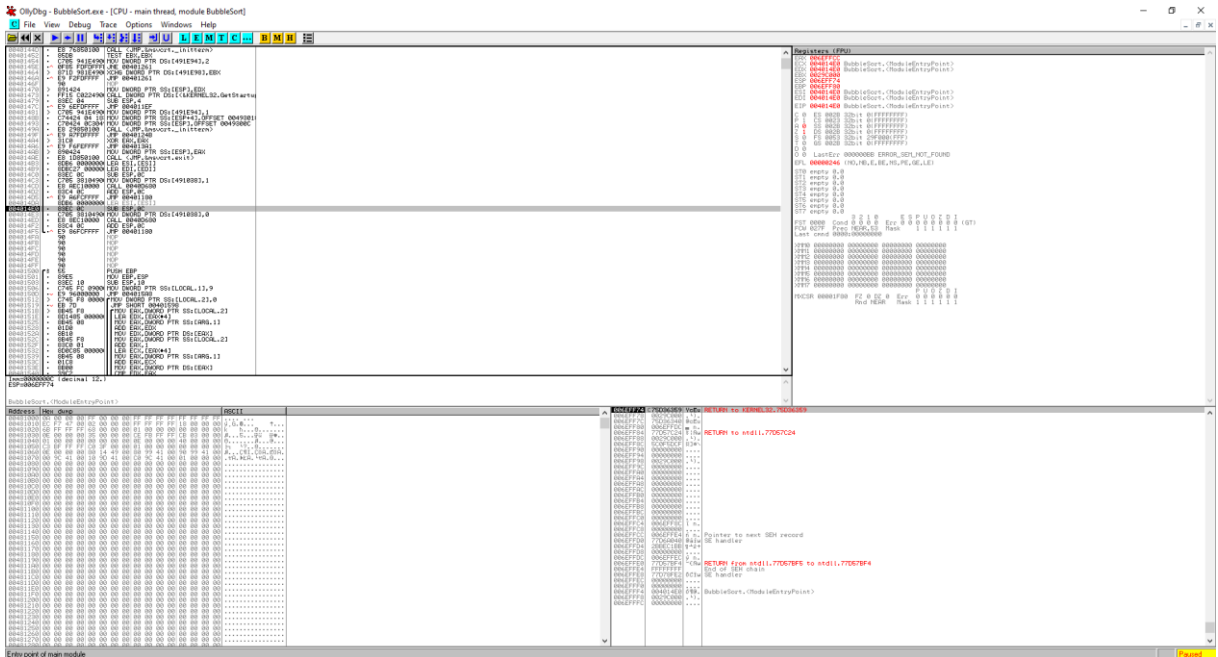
OllyDbg - BubbleSort.exe - [CPU - main thread, module BubbleSort]

C File View Debug Trace Options Windows Help

L E M T C ... B M H

Registers (FPU)
EAX 006EFFCC
ECX 00401400 BubbleSort.<ModuleEntryPoint>
EDX 00401400 BubbleSort.<ModuleEntryPoint>
EBX 0029C000
ESP 006EFF74
EBP 006EFF80
ESI 00401400 BubbleSort.<ModuleEntryPoint>
EDI 00401400 BubbleSort.<ModuleEntryPoint>

EIP 00401400 BubbleSort.<ModuleEntryPoint>

LastErr 000000CB ERROR_SEM_NOT_FOUND
EFL 00000246 (NO,NB,E,BE,NS,PE,GE,LE)

ST0 empty 0.0
ST1 empty 0.0
ST2 empty 0.0
ST3 empty 0.0
ST4 empty 0.0
ST5 empty 0.0
ST6 empty 0.0
ST7 empty 0.0

FST 0000 Cond 0 0 0 0 Err 0 0 0 0 0 0 0 0 (GT)
FCW 027F Prec NEAR,53 Mask 1 1 1 1 1 1
Last cmnd 0000:00000000

MXCSR 00001F80 FZ 0 DZ 0 Err 0 0 0 0 0 0
Rnd NEAR Mask 1 1 1 1 1 1

CALL <JMP.&msvcrt._initterm>
TEST EBX,EBX
MOV DWORD PTR DS:[491E94],2
JNE 00401261
XCHG DWORD PTR DS:[491E98],EBX
JMP 00401261
NOP
MOV DWORD PTR SS:[ESP],EDX
CALL DWORD PTR DS:[<&KERNEL32.GetStartu
SUB ESP,4
JMP 00401IEF
MOV DWORD PTR DS:[491E94],1
CALL <JMP.&msvcrt._initterm>
JMP 00401240
XOR EAX,EAX
JMP 00401341
MOV DWORD PTR SS:[ESP],EAX
CALL <JMP.&msvcrt.exit>
LEA ESI,[ESI]
LEA EDI,[EDI]
SUB ESP,0C
MOV DWORD PTR DS:[4910883],1
CALL 00408600
ADD ESP,0C
JMP 00401180
SUB ESP,0C
MOV DWORD PTR DS:[4910883],0
CALL 00408600
ADD ESP,0C
JMP 00401180
NOP
PUSH EBP
MOV EBP,ESP
SUB ESP,10
MOV DWORD PTR SS:[LOCAL.1],9
JMP 00401590
MOV DWORD PTR SS:[LOCAL.2],0
JMP SHORT 00401590
MOV EAX,DWORD PTR SS:[LOCAL.2]
LEA EDX,[EAX*4]
MOV EAX,DWORD PTR SS:[ARG.1]
ADD EAX,EDX
MOV EDX,DWORD PTR DS:[EAX]
MOV EAX,DWORD PTR SS:[LOCAL.2]
ADD EAX,1
LEA ECX,[EAX*4]
MOV EAX,DWORD PTR SS:[ARG.1]
ADD EAX,ECX
MOV EAX,DWORD PTR DS:[EAX]
CMP EDX,EAX

Imm=0000000C (decimal 12.)
ESP=006EFF74

BubbleSort.<ModuleEntryPoint>

Address Hex dump ASCII

006EFF74 RETURN to KERNEL32.75D36359
RETURN to ntdll.77D57C24
Pointer to next SEH record
SE handler
RETURN from ntdll.77D57BF6 to ntdll.77D57BF4
End of SEH chain
SE handler
BubbleSort.<ModuleEntryPoint>

Entry point of main module
Paused